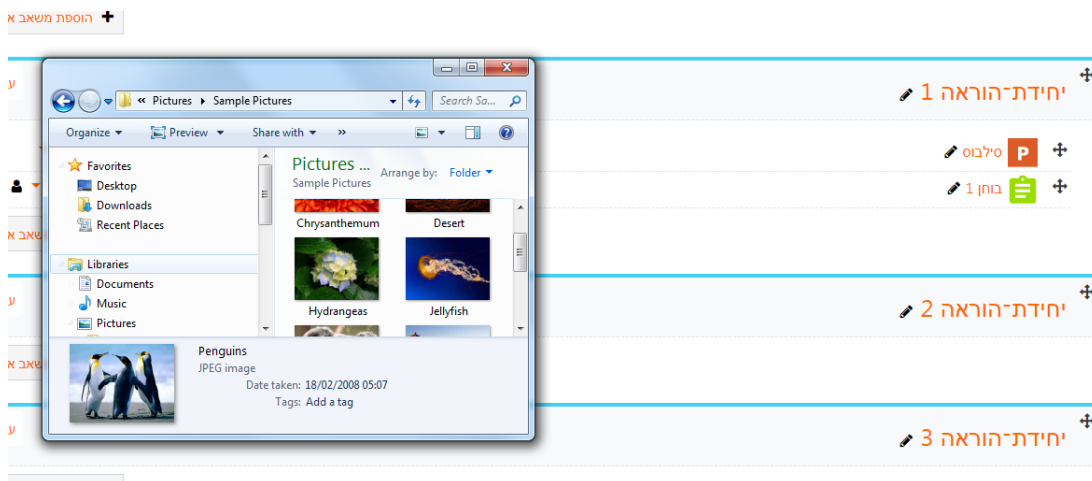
הוספת משאב א

ע

יחידת-הוראה 1

סילבוס

בוחן 1

משאב א

ע

יחידת-הוראה 2

משאב א

ע

יחידת-הוראה 3

« Pictures ▸ Sample Pictures

Search Sa...

Organize ▾ Preview ▾ Share with ▾ »

Favorites
Desktop
Downloads
Recent Places

Libraries
Documents
Music
Pictures

Pictures ...
Sample Pictures

Arrange by: Folder ▾

Chrysanthemum
Desert
Hydrangeas
Jellyfish

Penguins
JPEG image
Date taken: 18/02/2008 05:07
Tags: Add a tag